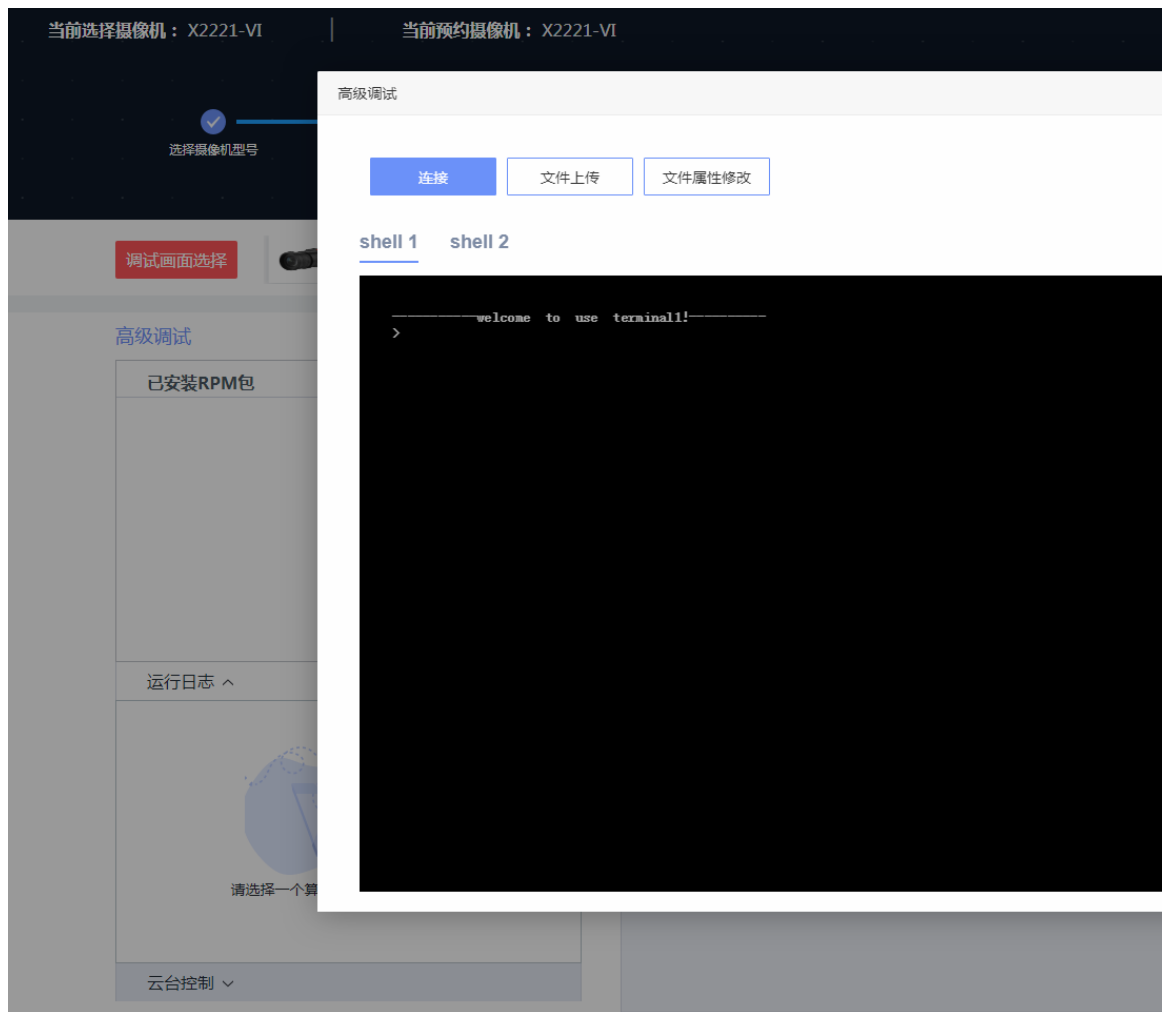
当前选择摄像机：X2221-VI | 当前预约摄像机：X2221-VI

选择摄像机型号

调试画面选择

高级调试

已安装RPM包

运行日志 ^

请选择一个算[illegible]

云台控制 ∨

高级调试

连接 文件上传 文件属性修改

shell 1 shell 2

——————welcome to use terminal1!——————
>